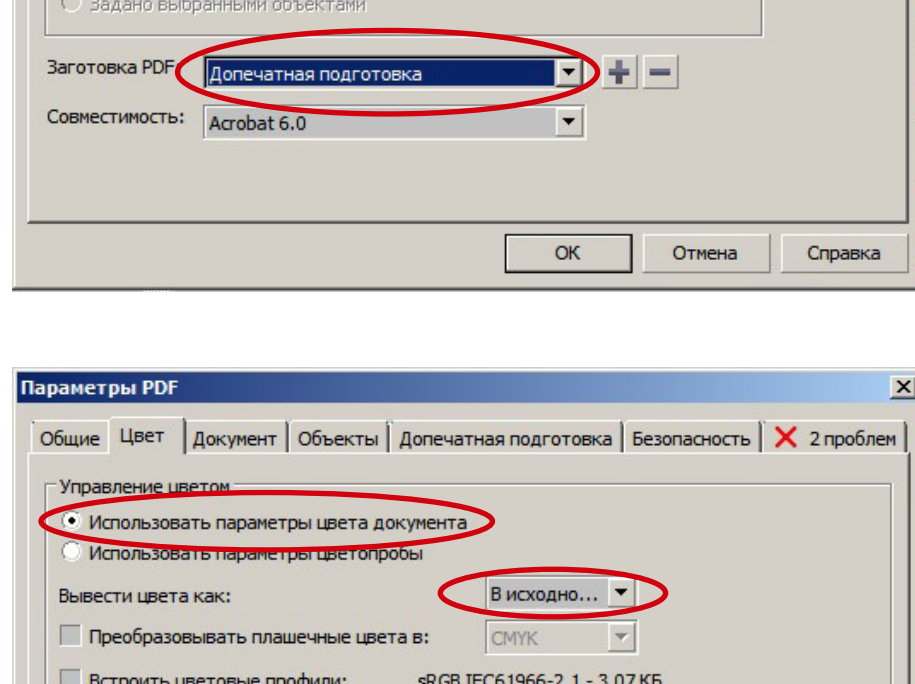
Задано выбранными объектами

Заготовка PDF: Допечатная подготовка

Совместимость: Acrobat 6.0

OK Отмена Справка

Параметры PDF

Общие Цвет Документ Объекты Допечатная подготовка Безопасность 2 проблем

Управление цветом

Использовать параметры цвета документа

Использовать параметры цветопробы

Вывести цвета как: В исходно...

Преобразовывать плашечные цвета в: CMYK

Встроить цветовые профили: sRGB IEC61966-2.1 - 3,07 КБ